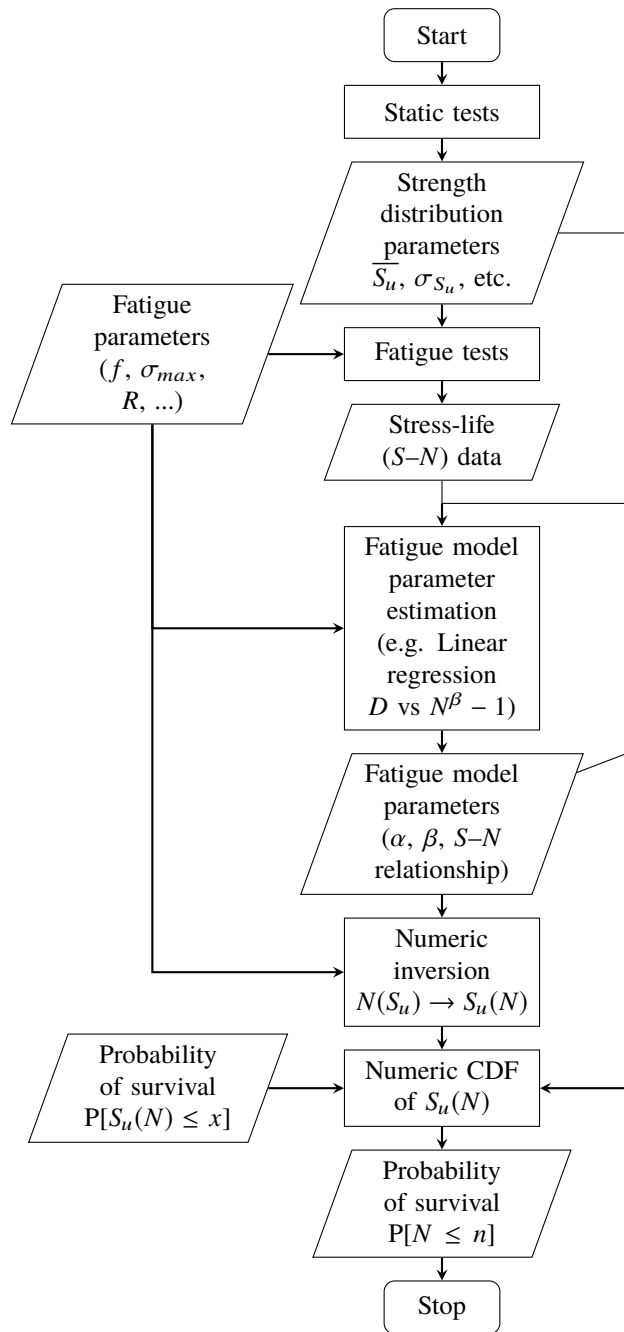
Start

Static tests

Strength distribution parameters $\overline{S_u}$, $\sigma_{S_u}$, etc.

Fatigue parameters ($f$, $\sigma_{max}$, $R$, ...)

Fatigue tests

Stress-life ($S$–$N$) data

Fatigue model parameter estimation (e.g. Linear regression $D$ vs $N^{\beta} - 1$)

Fatigue model parameters ($\alpha$, $\beta$, $S$–$N$ relationship)

Numeric inversion $N(S_u) \rightarrow S_u(N)$

Probability of survival $\mathrm{P}[S_u(N) \leq x]$

Numeric CDF of $S_u(N)$

Probability of survival $\mathrm{P}[N \leq n]$

Stop